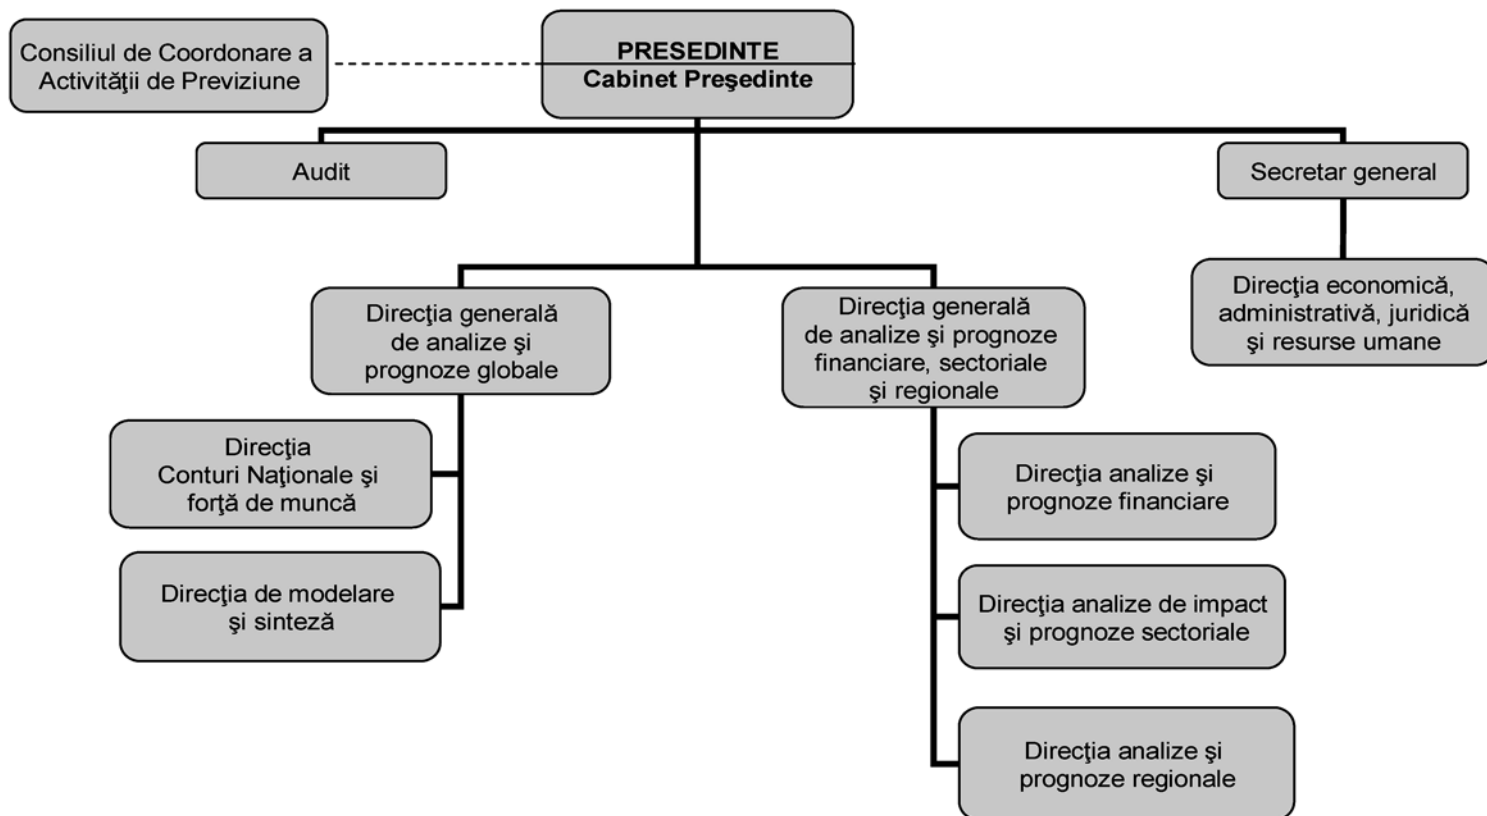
Consiliul de Coordonare a Activităţii de Previziune

PRESEDINTE
Cabinet Preşedinte

Audit

Secretar general

Direcţia economică, administrativă, juridică şi resurse umane

Direcţia generală de analize şi prognoze globale

Direcţia Conturi Naţionale şi forţă de muncă

Direcţia de modelare şi sinteză

Direcţia generală de analize şi prognoze financiare, sectoriale şi regionale

Direcţia analize şi prognoze financiare

Direcţia analize de impact şi prognoze sectoriale

Direcţia analize şi prognoze regionale